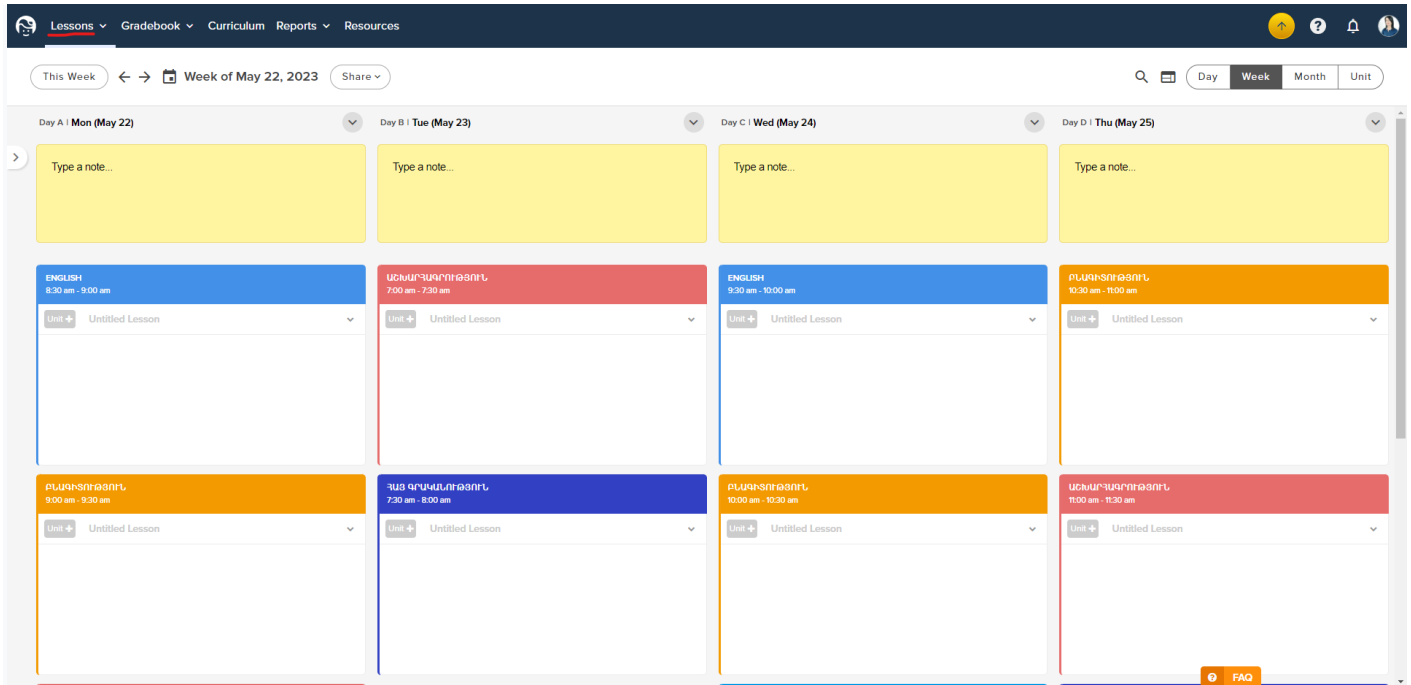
Lessons Gradebook Curriculum Reports Resources

This Week Week of May 22, 2023 Share

Day Week Month Unit

Day A | Mon (May 22)

Type a note...

ENGLISH
8:30 am - 9:00 am

Unit + Untitled Lesson

ԲՆԱԳԻՏՈՒԹՅՈՒՆ
9:00 am - 9:30 am

Unit + Untitled Lesson

Day B | Tue (May 23)

Type a note...

ԱՇԽԱՐՀԱԳՐՈՒԹՅՈՒՆ
7:00 am - 7:30 am

Unit + Untitled Lesson

ՀԱՅ ԳՐԱԿԱՆՈՒԹՅՈՒՆ
7:30 am - 8:00 am

Unit + Untitled Lesson

Day C | Wed (May 24)

Type a note...

ENGLISH
9:30 am - 10:00 am

Unit + Untitled Lesson

ԲՆԱԳԻՏՈՒԹՅՈՒՆ
10:00 am - 10:30 am

Unit + Untitled Lesson

Day D | Thu (May 25)

Type a note...

ԲՆԱԳԻՏՈՒԹՅՈՒՆ
10:30 am - 11:00 am

Unit + Untitled Lesson

ԱՇԽԱՐՀԱԳՐՈՒԹՅՈՒՆ
11:00 am - 11:30 am

Unit + Untitled Lesson

FAQ